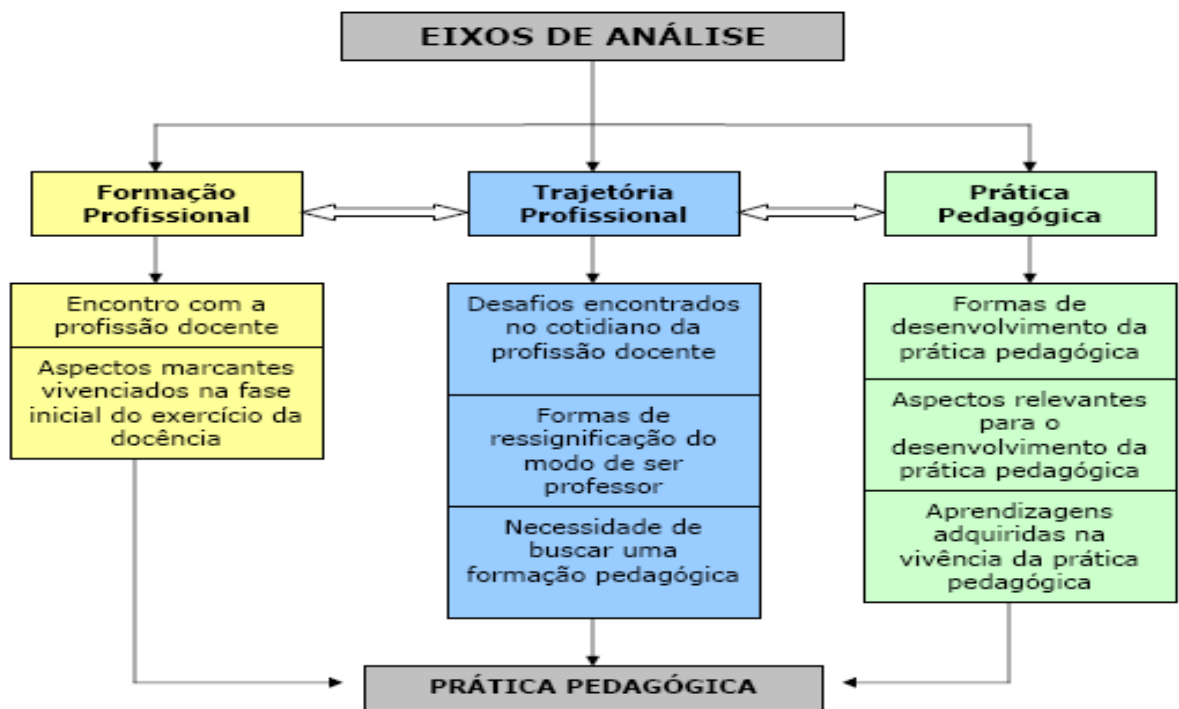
EIXOS DE ANÁLISE

Formação Profissional

Trajetória Profissional

Prática Pedagógica

Encontro com a profissão docente

Aspectos marcantes vivenciados na fase inicial do exercício da docência

Desafios encontrados no cotidiano da profissão docente

Formas de ressignificação do modo de ser professor

Necessidade de buscar uma formação pedagógica

Formas de desenvolvimento da prática pedagógica

Aspectos relevantes para o desenvolvimento da prática pedagógica

Aprendizagens adquiridas na vivência da prática pedagógica

PRÁTICA PEDAGÓGICA